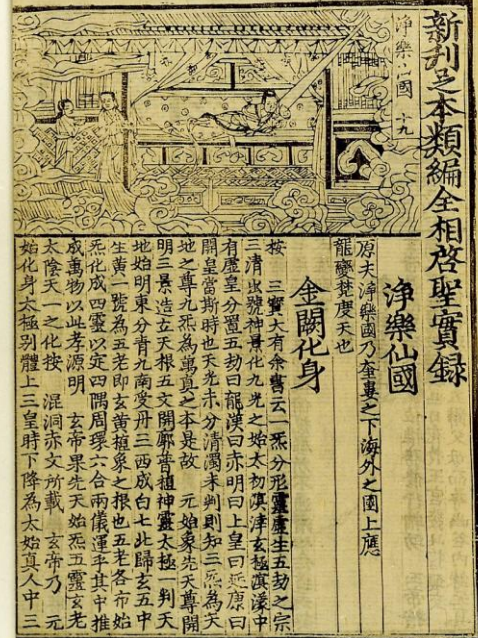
新刋出像本類編全相啓聖實録

淨樂仙國　十九

淨樂仙國

原夫淨樂國乃奎婁之下海外之國上應龍變梵度天也

金闕化身

按三寶大有佘舊云一炁分形靈寶立五劫之宗三清虛號神晝化九光之始太初溟涬玄極寘濛中有虛皇分置五劫曰龍漢曰赤明曰上皇曰延康曰開皇當斯時也天光未分清濁未判則知三炁為天地之尊九炁為萬真之本是故元始隶先天尊開明三景造立天根五文開廓普植神靈太極一判天地始明東分青九南受丹三西成白七北歸玄五中生黄一覽為五老即五帝植泉之根也五老各布始死化成四靈以定四隅周環六合兩儀運乎其中推成萬物以此孝源明　玄帝果先天始炁五靈玄老太陰天一之化按　混洞赤文所載　玄帝乃元始化身太極別體上三皇時下降為太始真人中三